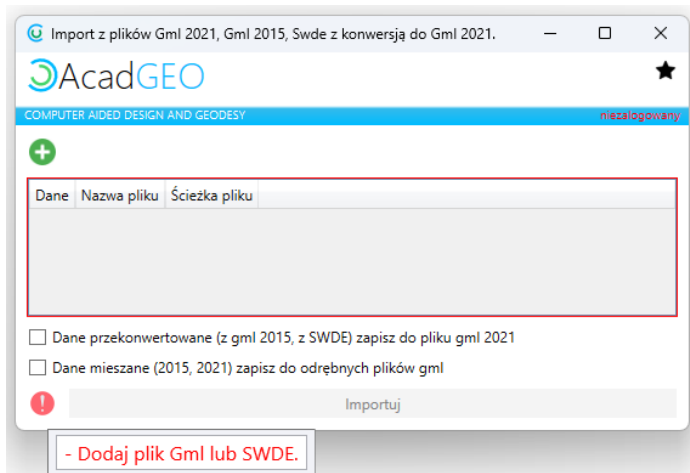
Import z plików Gml 2021, Gml 2015, Swde z konwersją do Gml 2021.

AcadGEO

COMPUTER AIDED DESIGN AND GEODESY

niezalogowany

| Dane | Nazwa pliku | Ścieżka pliku |
|---|---|---|

Dane przekonwertowane (z gml 2015, z SWDE) zapisz do pliku gml 2021

Dane mieszane (2015, 2021) zapisz do odrębnych plików gml

Importuj

- Dodaj plik Gml lub SWDE.